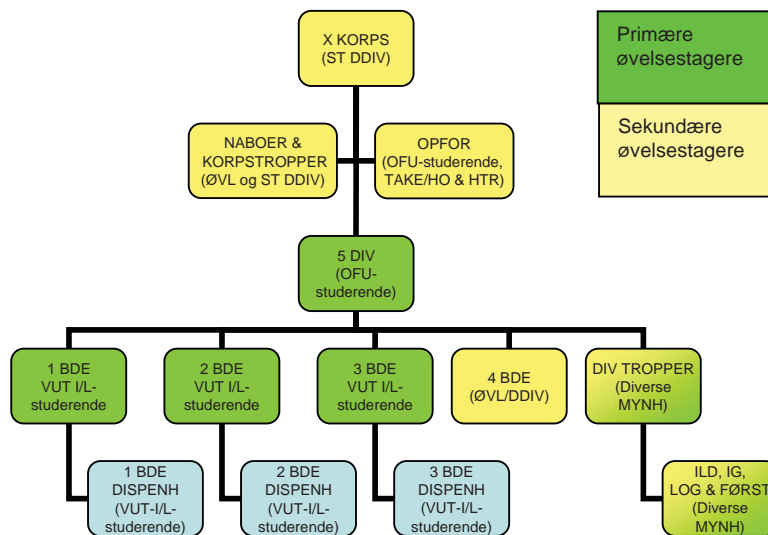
X KORPS
(ST DDIV)

Primære øvelsestagere

Sekundære øvelsestagere

NABOER & KORPSTROPPER (ØVL og ST DDIV)

OPFOR
(OFU-studerende, TAKE/HO & HTR)

5 DIV
(OFU-studerende)

1 BDE
VUT I/L-studerende

2 BDE
VUT I/L-studerende

3 BDE
VUT I/L-studerende

4 BDE
(ØVL/DDIV)

DIV TROPPER
(Diverse MYNH)

1 BDE
DISPENH
(VUT-I/L-studerende)

2 BDE
DISPENH
(VUT-I/L-studerende)

3 BDE
DISPENH
(VUT-I/L-studerende)

ILD, IG, LOG & FØRST
(Diverse MYNH)